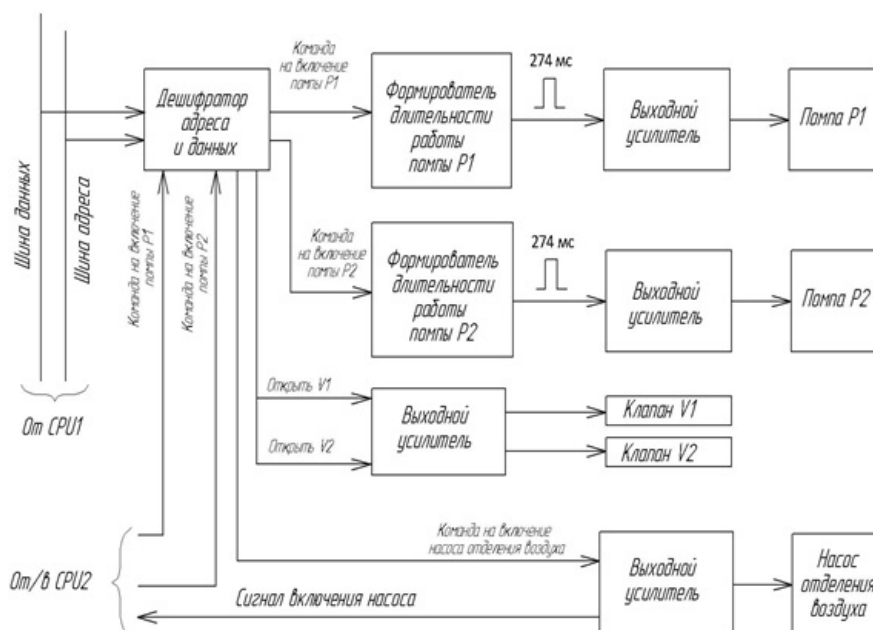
Шина данных

Шина адреса

От CPU1

Дешифратор адреса и данных

Команда на включение помпы P1

Команда на включение помпы P2

Команда на включение помпы P1

Формирователь длительности работы помпы P1

274 мс

Выходной усилитель

Помпа P1

Команда на включение помпы P2

Формирователь длительности работы помпы P2

274 мс

Выходной усилитель

Помпа P2

Открыть V1

Открыть V2

Выходной усилитель

Клапан V1

Клапан V2

От/в CPU2

Команда на включение насоса отделения воздуха

Сигнал включения насоса

Выходной усилитель

Насос отделения воздуха